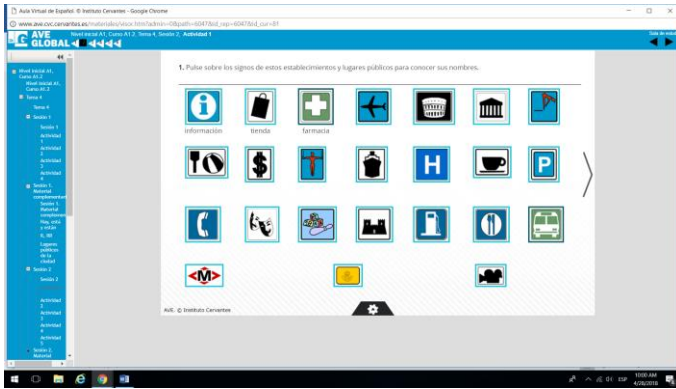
Aula Virtual de Español. © Instituto Cervantes - Google Chrome

www.ave.cvc.cervantes.es/materiales/visor.html?admin=0&path=6047&id_rep=6047&id_cur=81

AVE GLOBAL

Nivel inicial A1, Curso A1.2, Tema 4, Sesión 2, Actividad 1

Nivel inicial A1, Curso A1.2
Nivel inicial A1, Curso A1.2
Tema 4
Tema 4
Sesión 1
Sesión 1
Actividad 1
Actividad 2
Actividad 3
Actividad 4
Sesión 1. Material complementario
Sesión 1. Material complementario
Hay, está y están
6. 360
Lugares públicos de la ciudad
Sesión 2
Sesión 2
Actividad 1
Actividad 2
Actividad 3
Actividad 4
Sesión 2. Material

1. Pulse sobre los signos de estos establecimientos y lugares públicos para conocer sus nombres.

información

tienda

farmacia

H

P

M

AVE. © Instituto Cervantes

10:00 AM
4/28/2018
ESP